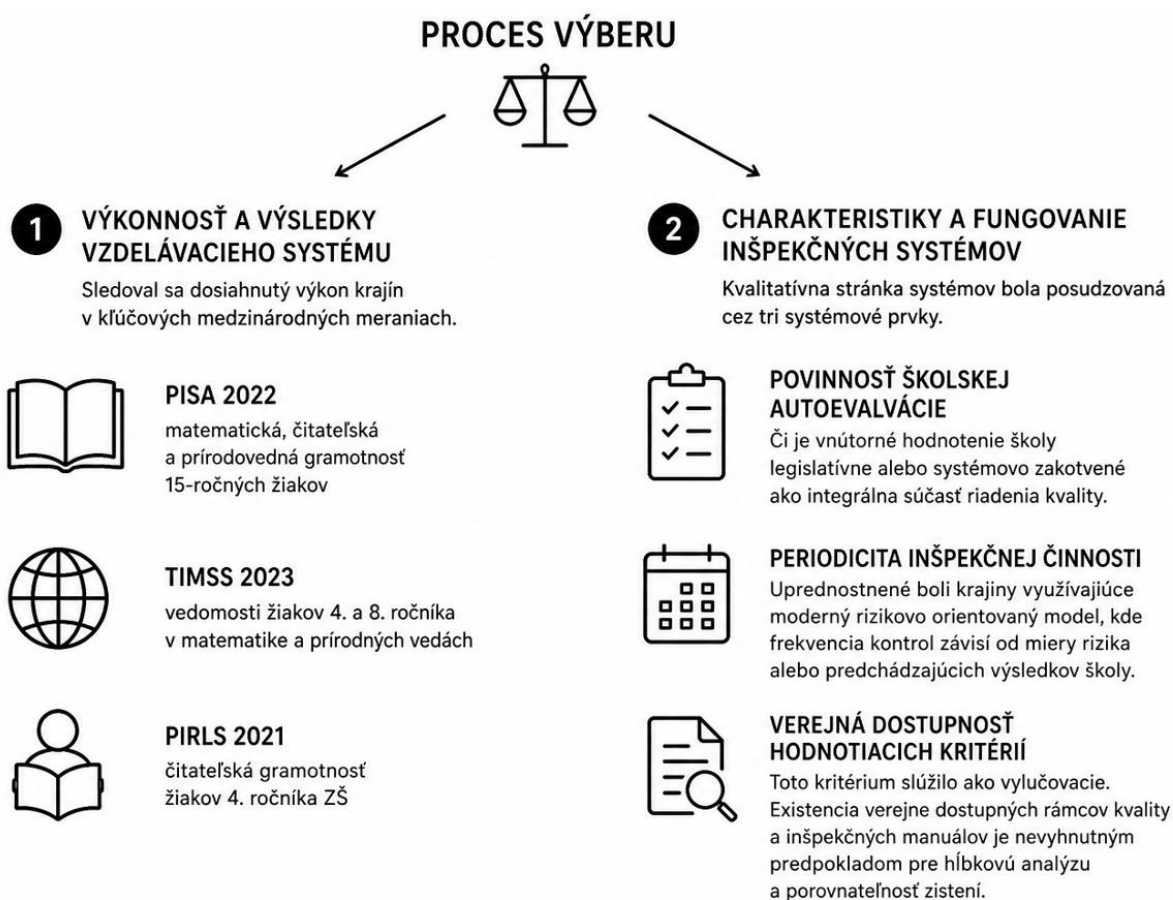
PROCES VÝBERU

1 VÝKONNOSŤ A VÝSLEDKY VZDELÁVACIEHO SYSTÉMU

Sledoval sa dosiahnutý výkon krajín v kľúčových medzinárodných meraniach.

PISA 2022
matematická, čitateľská a prírodovedná gramotnosť 15-ročných žiakov

TIMSS 2023
vedomosti žiakov 4. a 8. ročníka v matematike a prírodných vedách

PIRLS 2021
čitateľská gramotnosť žiakov 4. ročníka ZŠ

2 CHARAKTERISTIKY A FUNGOVANIE INŠPEKČNÝCH SYSTÉMOV

Kvalitatívna stránka systémov bola posudzovaná cez tri systémové prvky.

POVINNOSŤ ŠKOLSKEJ AUTOEVALVÁCIE
Či je vnútorné hodnotenie školy legislatívne alebo systémovo zakotvené ako integrálna súčasť riadenia kvality.

PERIODICITA INŠPEKČNEJ ČINNOSTI
Uprednostnené boli krajiny využívajúce moderný rizikovo orientovaný model, kde frekvencia kontrol závisí od miery rizika alebo predchádzajúcich výsledkov školy.

VEREJNÁ DOSTUPNOSŤ HODNOTIACICH KRITÉRIÍ
Toto kritérium slúžilo ako vylučovacie. Existencia verejne dostupných rámcov kvality a inšpekčných manuálov je nevyhnutným predpokladom pre hĺbkovú analýzu a porovnateľnosť zistení.